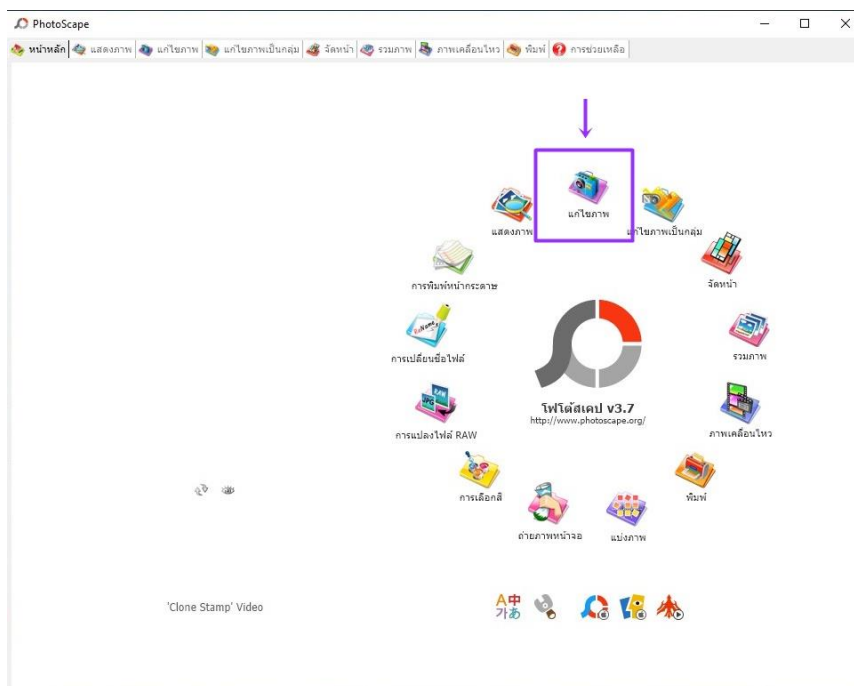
PhotoScape

หน้าหลัก | แสดงภาพ | แก้ไขภาพ | แก้ไขภาพเป็นกลุ่ม | จัดหน้า | รวมภาพ | ภาพเคลื่อนไหว | พิมพ์ | การช่วยเหลือ

แก้ไขภาพ

แสดงภาพ

แก้ไขภาพเป็นกลุ่ม

การพิมพ์หน้ากระดาษ

จัดหน้า

การเปลี่ยนชื่อไฟล์

รวมภาพ

โฟโต้สเคป v3.7
http://www.photoscape.org/

ภาพเคลื่อนไหว

การแปลงไฟล์ RAW

การเลือกสี

พิมพ์

ถ่ายภาพหน้าจอ

แบ่งภาพ

'Clone Stamp' Video

A中
가あ